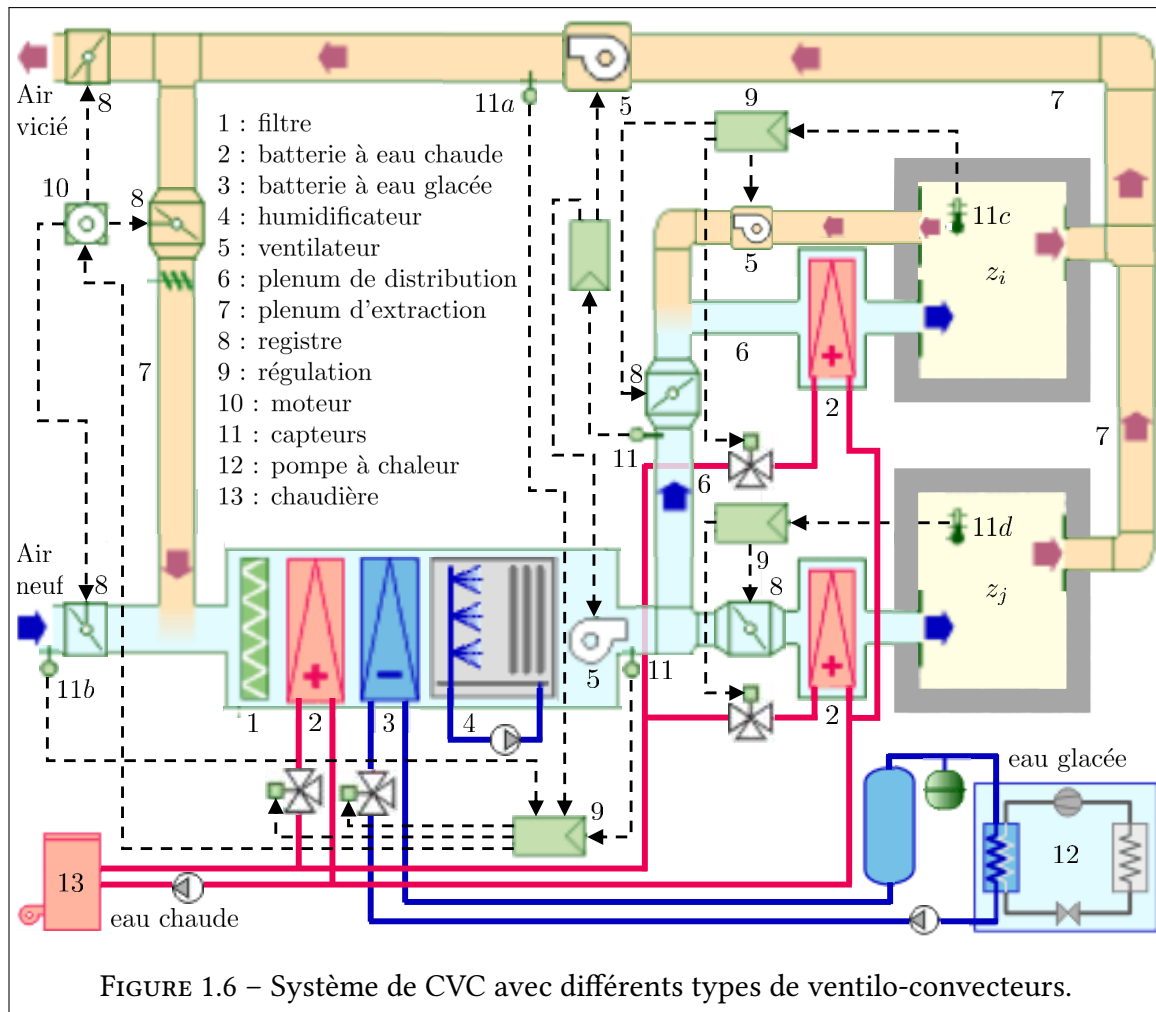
Air vicié

8

11$a$

5

9

7

1 : filtre
2 : batterie à eau chaude
3 : batterie à eau glacée
4 : humidificateur
5 : ventilateur
6 : plenum de distribution
7 : plenum d'extraction
8 : registre
9 : régulation
10 : moteur
11 : capteurs
12 : pompe à chaleur
13 : chaudière

10

8

5

11$c$

$z_i$

7

6

8

2

11

6

7

11$d$

9

Air neuf

8

8

$z_j$

5

11

11$b$

1

2

3

4

2

eau glacée

9

13

12

eau chaude

FIGURE 1.6 – Système de CVC avec différents types de ventilo-convecteurs.